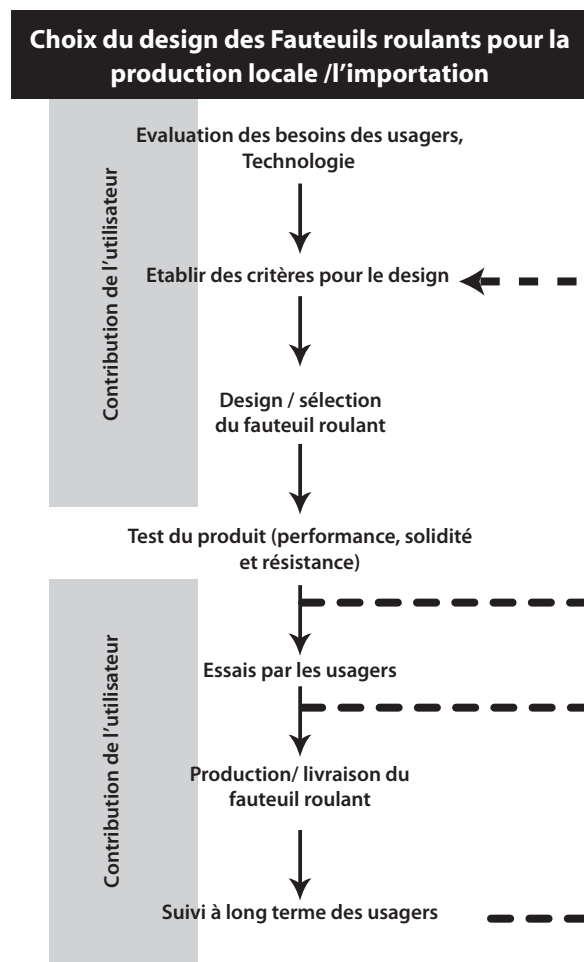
Choix du design des Fauteuils roulants pour la production locale /l'importation

Contribution de l'utilisateur

Evaluation des besoins des usagers, Technologie

Etablir des critères pour le design

Design / sélection du fauteuil roulant

Test du produit (performance, solidité et résistance)

Contribution de l'utilisateur

Essais par les usagers

Production/ livraison du fauteuil roulant

Suivi à long terme des usagers